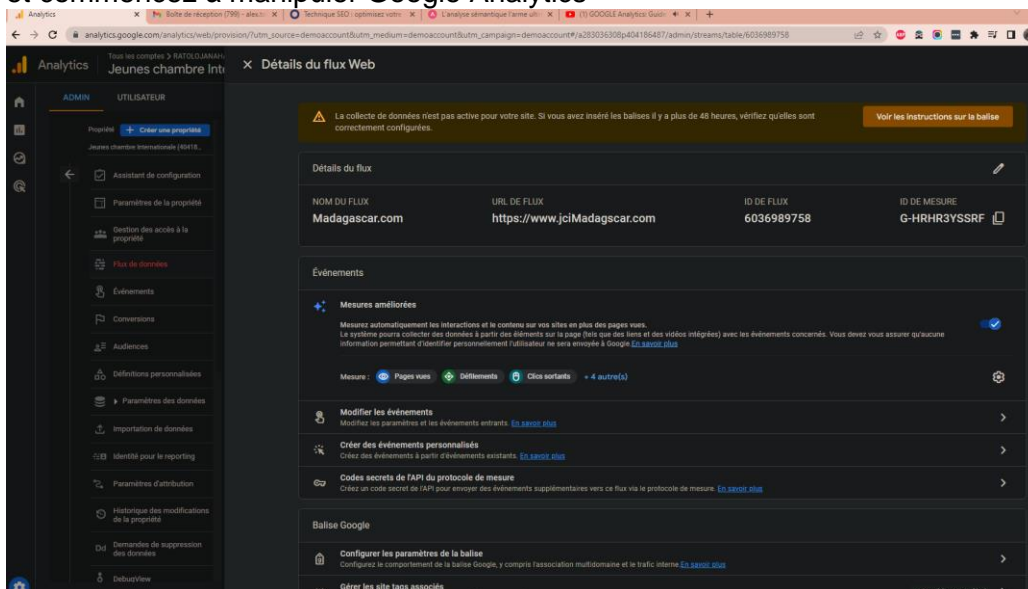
et commencez à manipuler Google Analytics

Analytics | Boîte de réception (799) - alex | Technique SEO : optimisez votre | L'analyse sémantique l'arme ulti | (1) GOOGLE Analytics Guide

analytics.google.com/analytics/web/provision/?utm_source=demoaccount&utm_medium=demoaccount&utm_campaign=demoaccount#/a283036308p404186487/admin/streams/table/6036989758

Analytics Tous les comptes > RATOLOJANAH Jeunes chambre Inte

× Détails du flux Web

ADMIN UTILISATEUR

Propriété + Créer une propriété

Jeunes chambre Internationale (40418...

Assistant de configuration

Paramètres de la propriété

Gestion des accès à la propriété

Flux de données

Événements

Conversions

Audiences

Définitions personnalisées

Paramètres des données

Importation de données

Identité pour le reporting

Paramètres d'attribution

Historique des modifications de la propriété

Demandes de suppression des données

DebugView

La collecte de données n'est pas active pour votre site. Si vous avez inséré les balises il y a plus de 48 heures, vérifiez qu'elles sont correctement configurées.

Voir les instructions sur la balise

Détails du flux

| NOM DU FLUX | URL DE FLUX | ID DE FLUX | ID DE MESURE |
|---|---|---|---|
| Madagascar.com | https://www.jciMadagscar.com | 6036989758 | G-HRHR3YSSRF |

Événements

Mesures améliorées

Mesurez automatiquement les interactions et le contenu sur vos sites en plus des pages vues.
Le système pourra collecter des données à partir des éléments sur la page (tels que des liens et des vidéos intégrées) avec les événements concernés. Vous devez vous assurer qu'aucune information permettant d'identifier personnellement l'utilisateur ne sera envoyée à Google. En savoir plus

Mesure : Pages vues Défilements Clics sortants + 4 autre(s)

Modifier les événements
Modifiez les paramètres et les événements entrants. En savoir plus

Créer des événements personnalisés
Créez des événements à partir d'événements existants. En savoir plus

Codes secrets de l'API du protocole de mesure
Créez un code secret de l'API pour envoyer des événements supplémentaires vers ce flux via le protocole de mesure. En savoir plus

Balise Google

Configurer les paramètres de la balise
Configurez le comportement de la balise Google, y compris l'association multidomaine et le trafic interne En savoir plus

Gérer les site tags associés